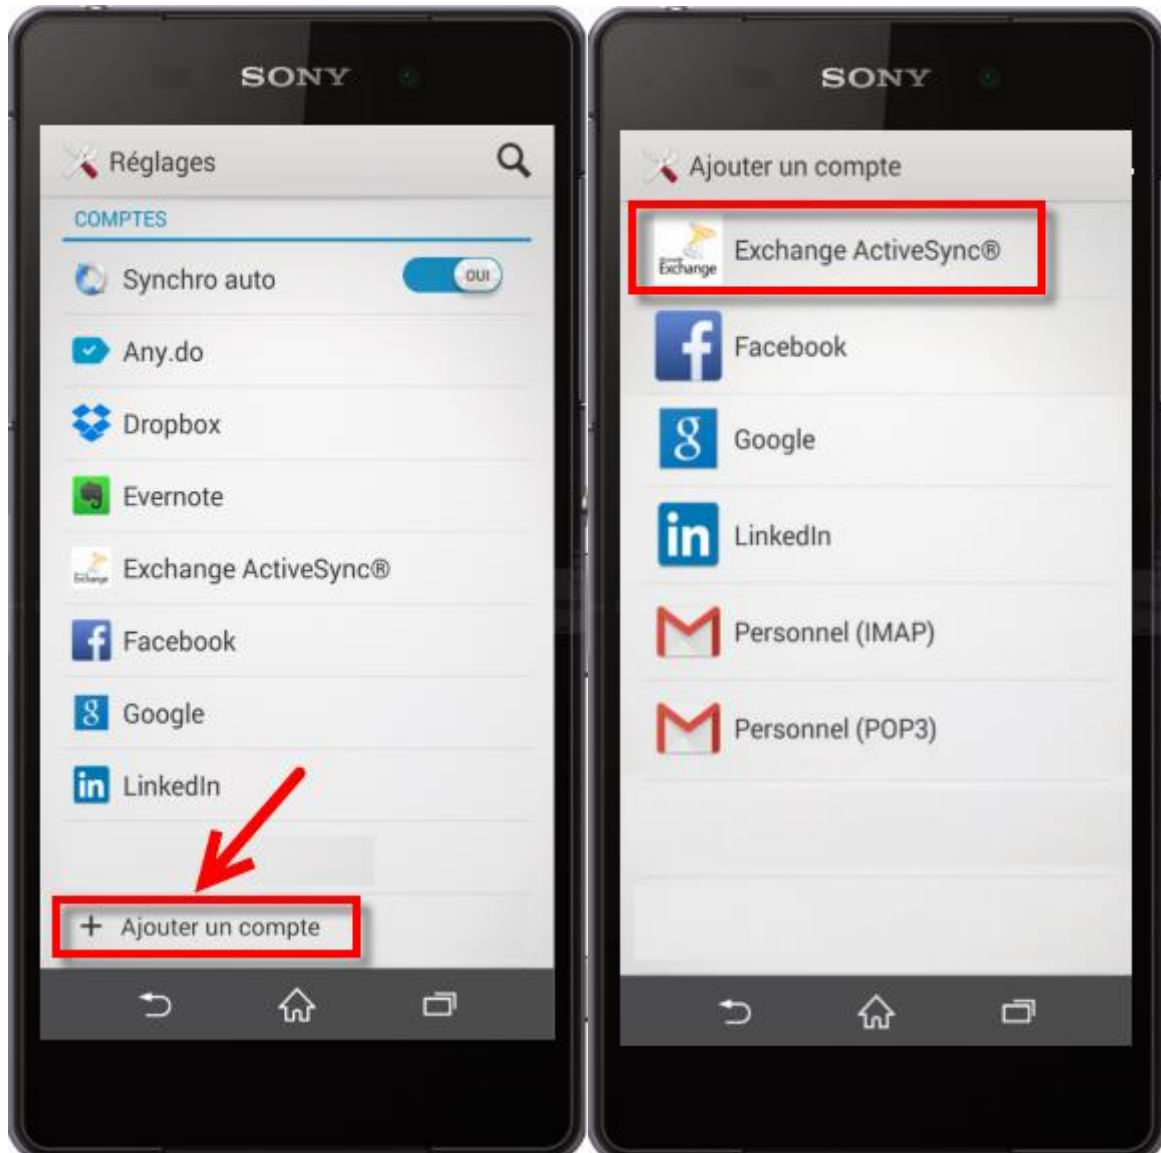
SONY

Réglages

COMPTES

Synchro auto OUI

Any.do

Dropbox

Evernote

Exchange ActiveSync®

Facebook

Google

LinkedIn

+ Ajouter un compte

SONY

Ajouter un compte

Exchange

Exchange ActiveSync®

Facebook

Google

LinkedIn

Personnel (IMAP)

Personnel (POP3)